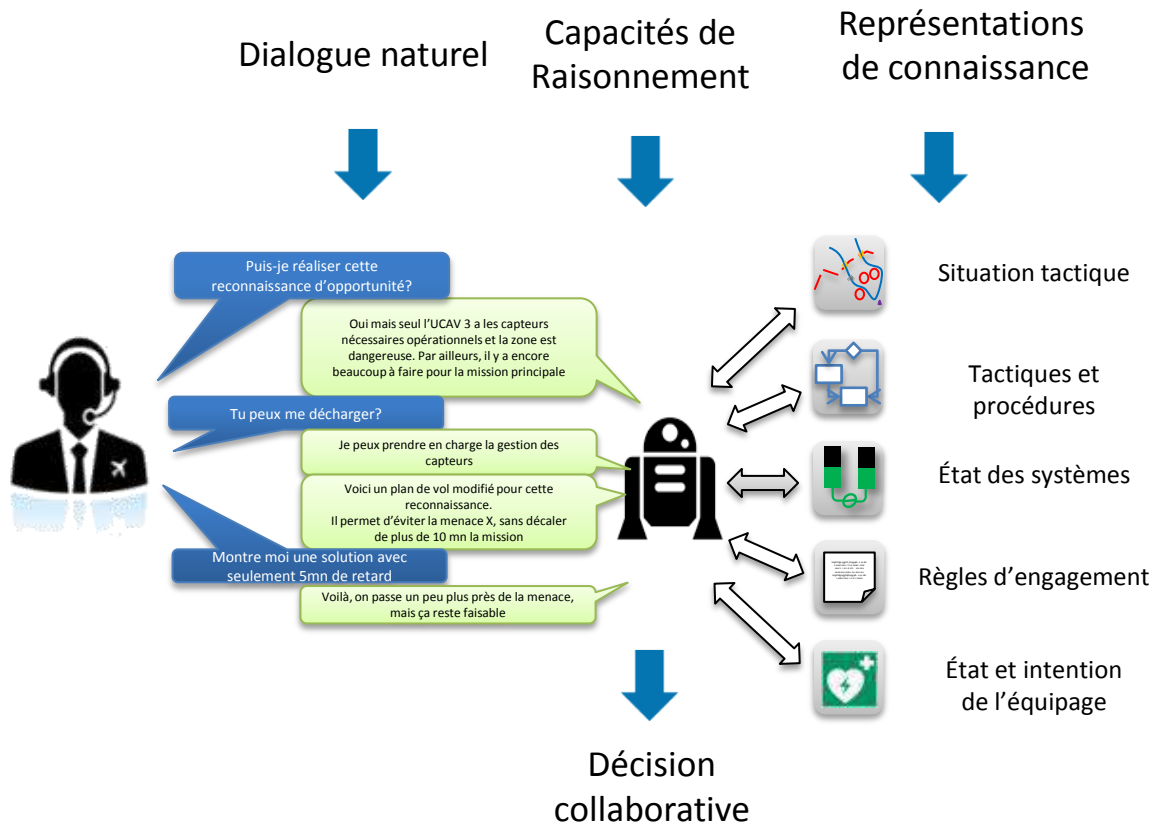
Dialogue naturel

Capacités de Raisonnement

Représentations de connaissance

Puis-je réaliser cette reconnaissance d'opportunité?

Oui mais seul l'UCAV 3 a les capteurs nécessaires opérationnels et la zone est dangereuse. Par ailleurs, il y a encore beaucoup à faire pour la mission principale

Tu peux me décharger?

Je peux prendre en charge la gestion des capteurs

Voici un plan de vol modifié pour cette reconnaissance.
Il permet d'éviter la menace X, sans décaler de plus de 10 mn la mission

Montre moi une solution avec seulement 5mn de retard

Voilà, on passe un peu plus près de la menace, mais ça reste faisable

Situation tactique

Tactiques et procédures

État des systèmes

Règles d'engagement

État et intention de l'équipage

Décision collaborative